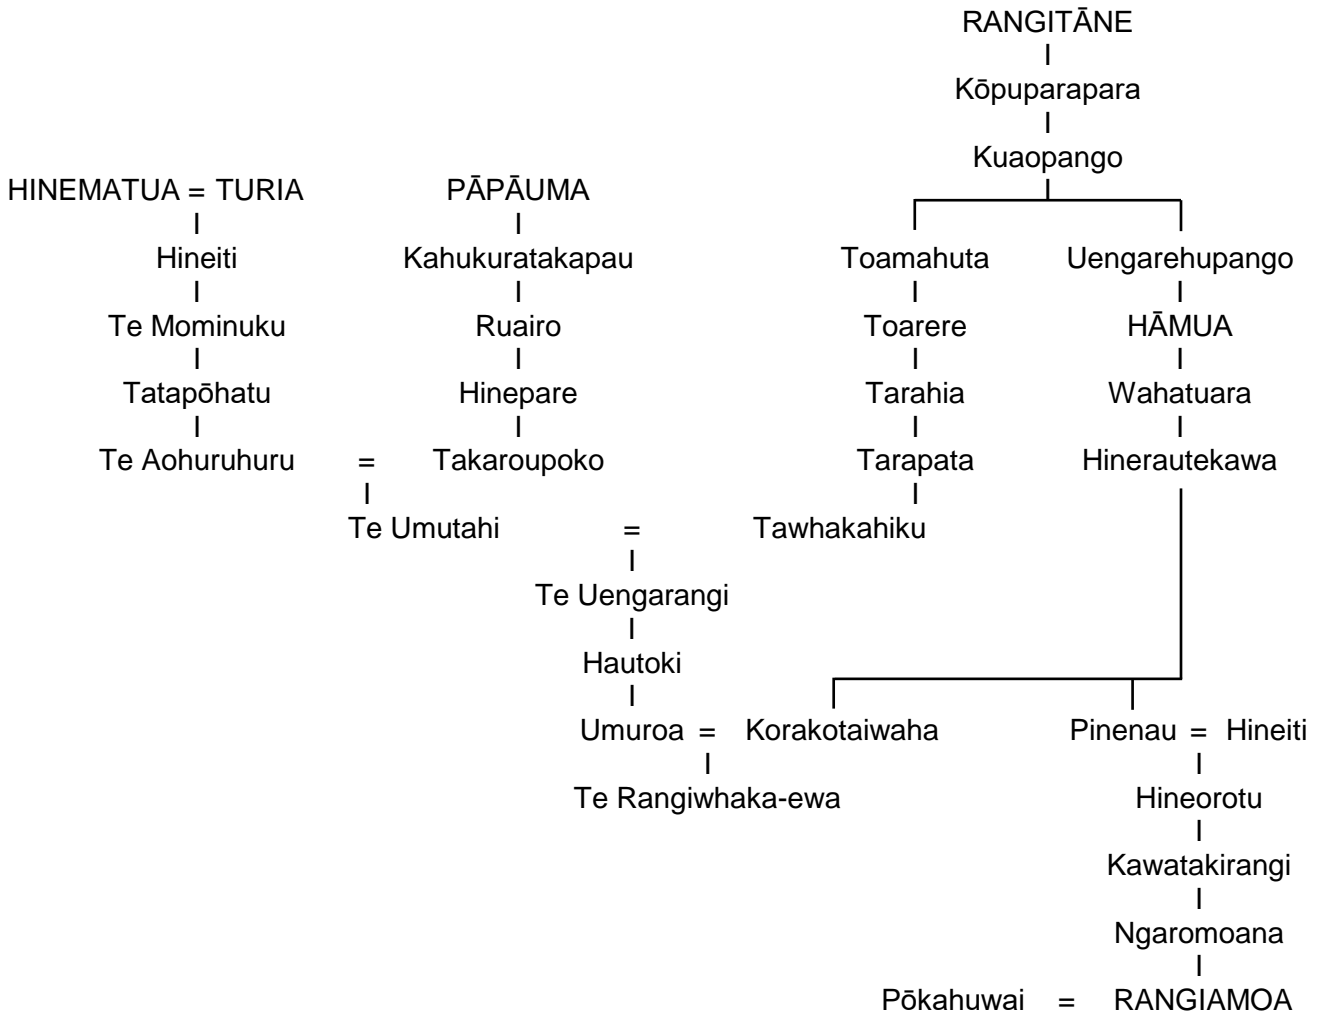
RANGITĀNE
Kōpuparapara
Kuaopango

HINEMATUA = TURIA
Hineiti
Te Mominuku
Tatapōhatu
Te Aohuruhuru = Takaroupoko

PĀPĀUMA
Kahukuratakapau
Ruairo
Hinepare
Takaroupoko

Toamahuta
Toarere
Tarahia
Tarapata
Tawhakahiku

Uengarehupango
HĀMUA
Wahatuara
Hinerautekawa

Te Umutahi = Tawhakahiku
Te Uengarangi
Hautoki
Umuroa = Korakotaiwaha
Te Rangiwhaka-ewa

Pinenau = Hineiti
Hineorotu
Kawatakirangi
Ngaromoana
Pōkahuwai = RANGIAMOA